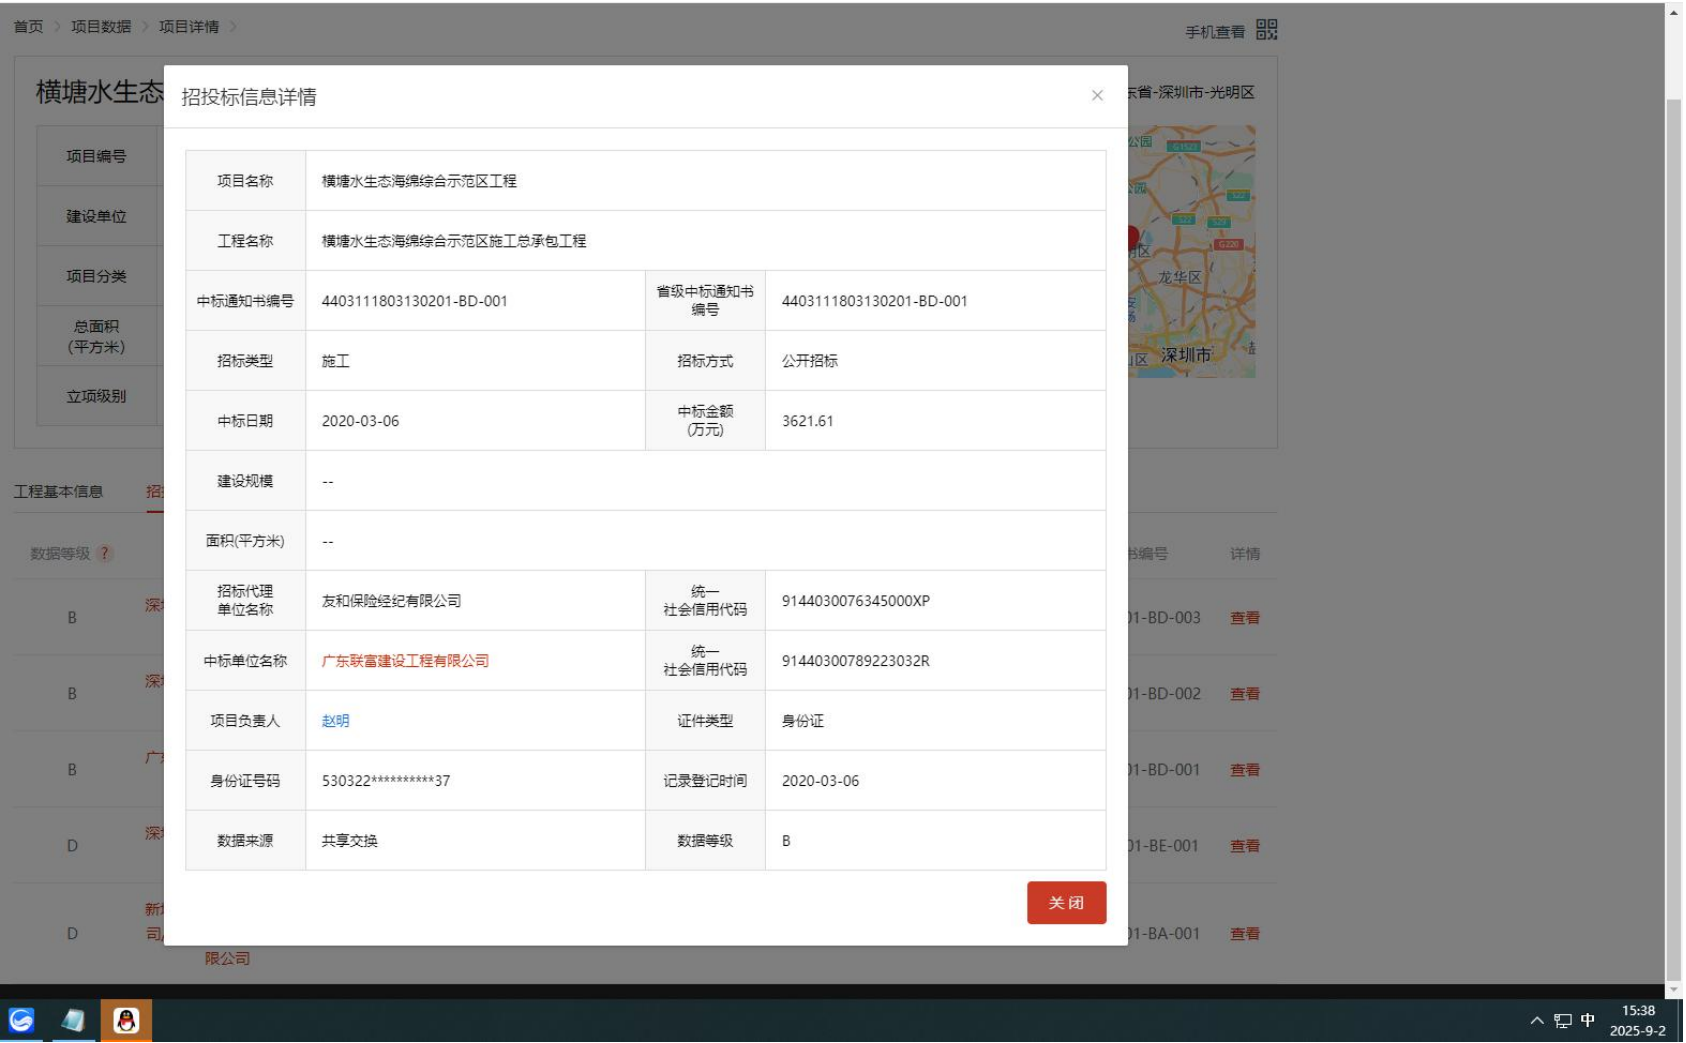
首页 > 项目数据 > 项目详情 >

手机查看

横塘水生态

东省-深圳市-光明区

项目编号

建设单位

项目分类

总面积 (平方米)

立项级别

龙华区

深圳市

工程基本信息

数据等级

书编号

详情

B

01-BD-003

查看

B

01-BD-002

查看

B

01-BD-001

查看

D

01-BE-001

查看

D

01-BA-001

查看

限公司

招投标信息详情

×

| 项目名称 | 横塘水生态海绵综合示范区工程 | | |
|---|---|---|---|
| 工程名称 | 横塘水生态海绵综合示范区施工总承包工程 | | |
| 中标通知书编号 | 4403111803130201-BD-001 | 省级中标通知书编号 | 4403111803130201-BD-001 |
| 招标类型 | 施工 | 招标方式 | 公开招标 |
| 中标日期 | 2020-03-06 | 中标金额 (万元) | 3621.61 |
| 建设规模 | -- | | |
| 面积(平方米) | -- | | |
| 招标代理单位名称 | 友和保险经纪有限公司 | 统一社会信用代码 | 9144030076345000XP |
| 中标单位名称 | 广东联富建设工程有限公司 | 统一社会信用代码 | 91440300789223032R |
| 项目负责人 | 赵明 | 证件类型 | 身份证 |
| 身份证号码 | 530322**********37 | 记录登记时间 | 2020-03-06 |
| 数据来源 | 共享交换 | 数据等级 | B |

关闭

中

15:38
2025-9-2